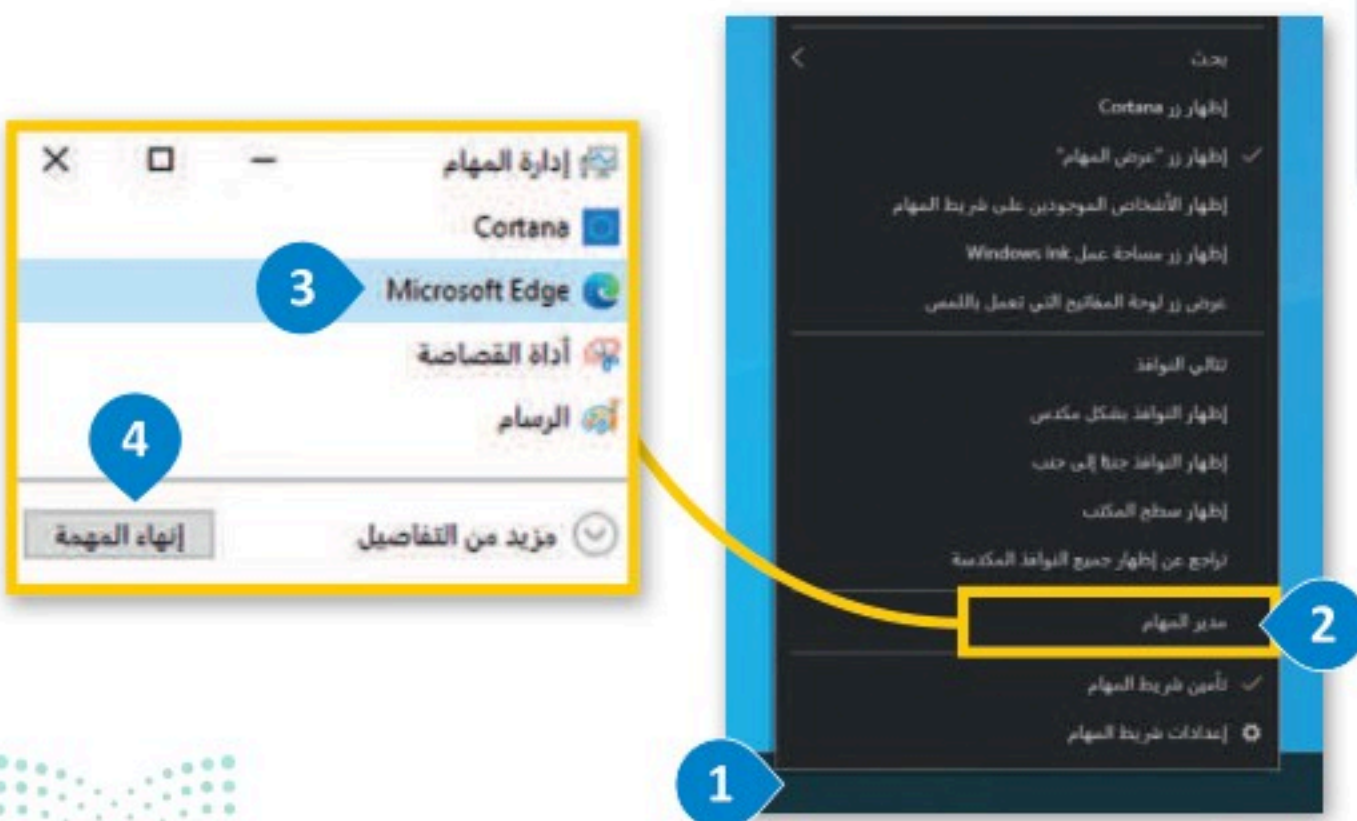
إدارة المهام
Cortana
Microsoft Edge
أداة القصاصة
الرسام
مزيد من التفاصيل
إنهاء المهمة
3
4

بحث
إظهار زر Cortana
إظهار زر "عرض المهام"
إظهار الأشخاص الموجودين على شريط المهام
إظهار زر مساحة عمل Windows Ink
عرض زر لوحة المفاتيح التي تعمل باللمس
تتالي النوافذ
إظهار النوافذ بشكل مكدس
إظهار النوافذ جنبًا إلى جنب
إظهار سطح المكتب
تراجع عن إظهار جميع النوافذ المكدسة
مدير المهام
تأمين شريط المهام
إعدادات شريط المهام
2
1